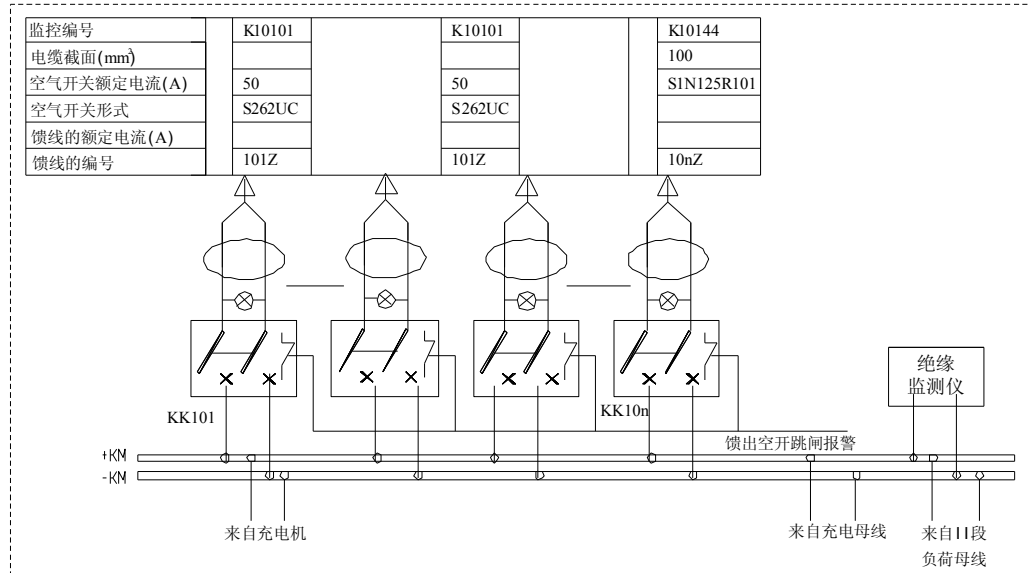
| 监控编号 | | K10101 | | K10101 | | K10144 |
|---|---|---|---|---|---|---|
| 电缆截面(mm²) | | | | | | 100 |
| 空气开关额定电流(A) | | 50 | | 50 | | S1N125R101 |
| 空气开关形式 | | S262UC | | S262UC | | |
| 馈线的额定电流(A) | | | | | | |
| 馈线的编号 | | 101Z | | 101Z | | 10nZ |

绝缘监测仪

KK101

KK10n

馈出空开跳闸报警

+KM

-KM

来自充电机

来自充电母线

来自II段负荷母线